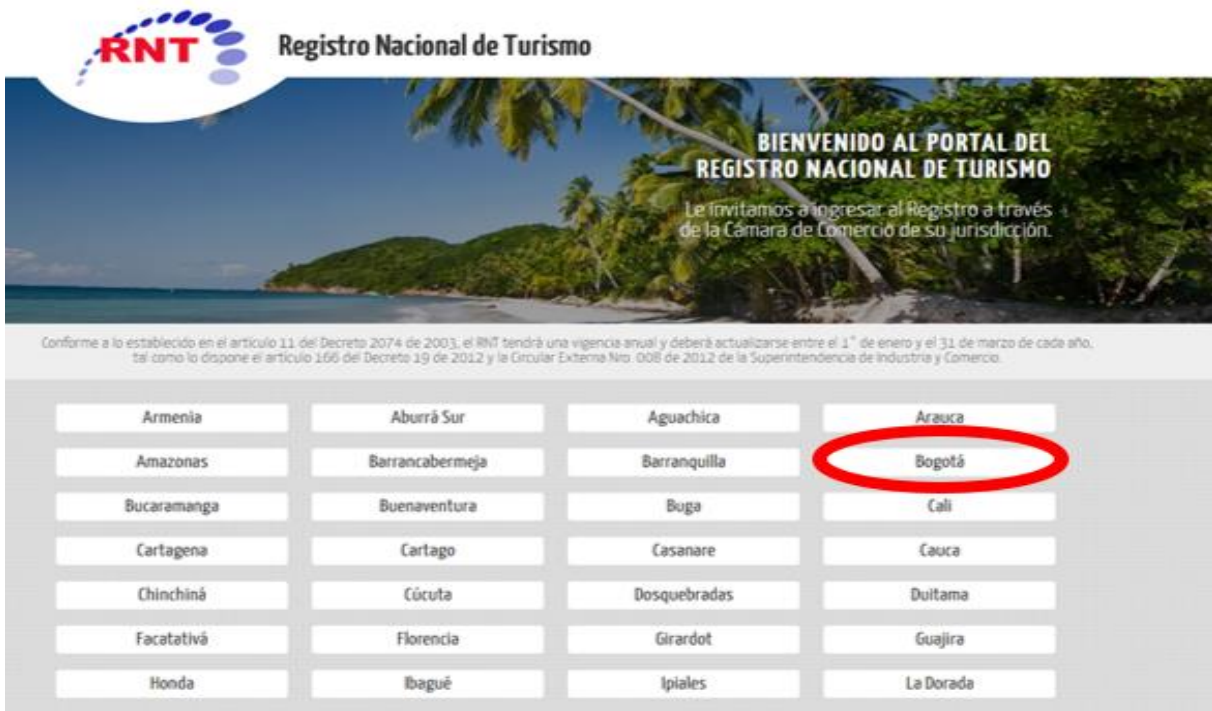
RNT

Registro Nacional de Turismo

BIENVENIDO AL PORTAL DEL REGISTRO NACIONAL DE TURISMO

Le invitamos a ingresar al Registro a través de la Cámara de Comercio de su jurisdicción.

Conforme a lo establecido en el artículo 11 del Decreto 2074 de 2003, el RNT tendrá una vigencia anual y deberá actualizarse entre el 1° de enero y el 31 de marzo de cada año, tal como lo dispone el artículo 166 del Decreto 19 de 2012 y la Circular Externa Nro. 008 de 2012 de la Superintendencia de Industria y Comercio.

| Armenia | Aburrá Sur | Aguachica | Arauca |
|---|---|---|---|
| Amazonas | Barrancabermeja | Barranquilla | Bogotá |
| Bucaramanga | Buenaventura | Buga | Cali |
| Cartagena | Cartago | Casanare | Cauca |
| Chinchiná | Cúcuta | Dosquebradas | Duitama |
| Facatativá | Florencia | Girardot | Guajira |
| Honda | Ibagué | Ipiales | La Dorada |